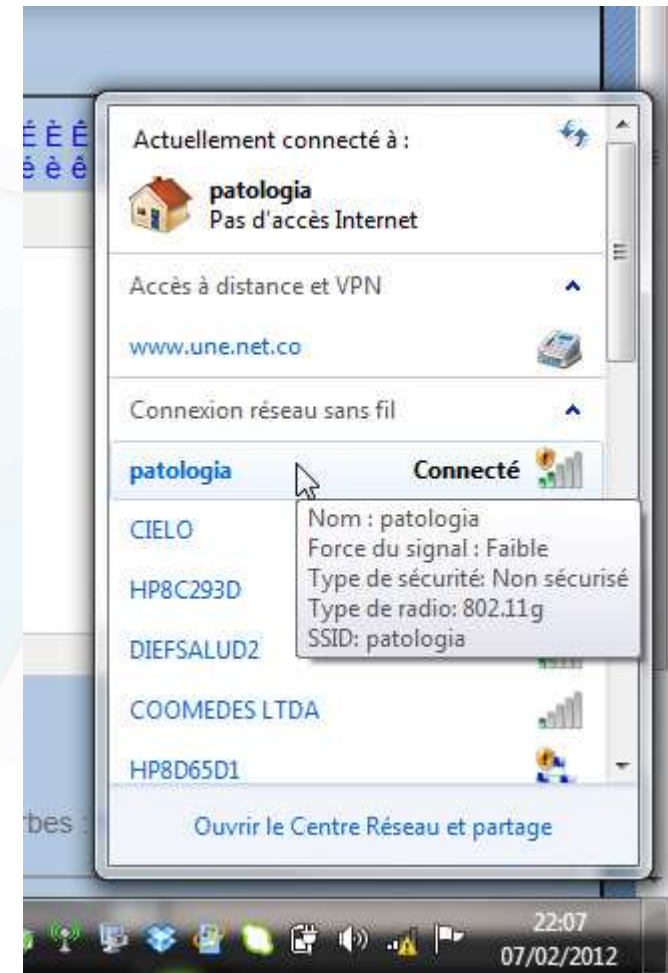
ÉÈÊ
éèê

Actuellement connecté à :

patologia
Pas d'accès Internet

Accès à distance et VPN

www.une.net.co

Connexion réseau sans fil

patologia Connecté

CIELO

HP8C293D

DIEFSALUD2

COOMEDES LTDA

HP8D65D1

Nom : patologia
Force du signal : Faible
Type de sécurité: Non sécurisé
Type de radio: 802.11g
SSID: patologia

rbes :

Ouvrir le Centre Réseau et partage

22:07
07/02/2012